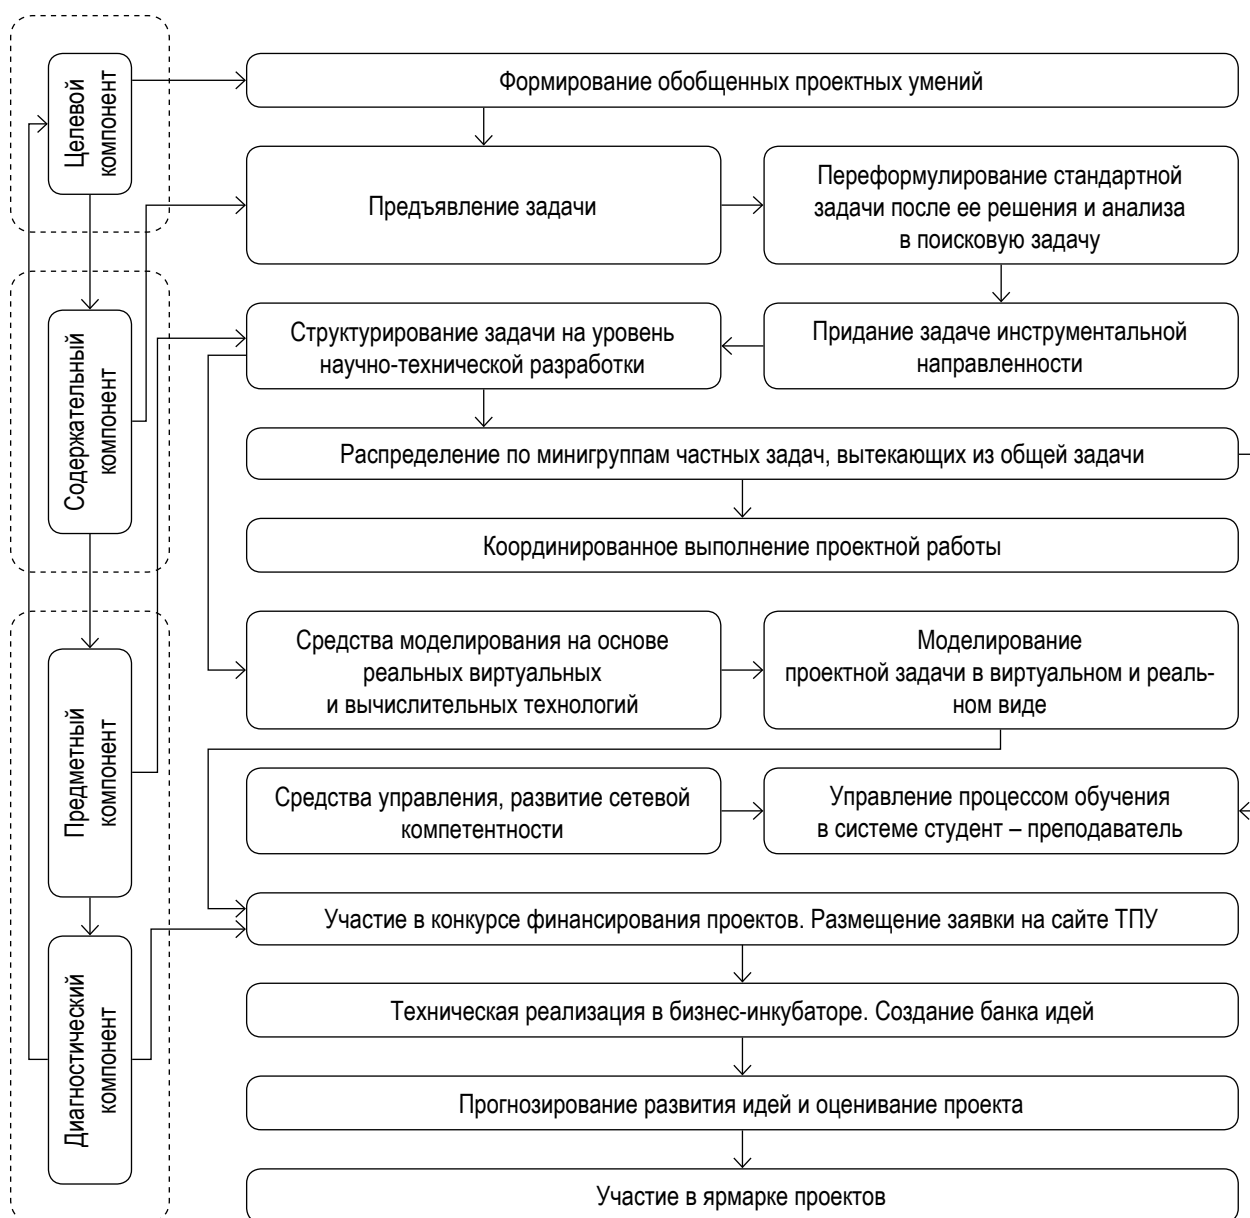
Целевой компонент

Содержательный компонент

Предметный компонент

Диагностический компонент

Формирование обобщенных проектных умений

Предъявление задачи

Переформулирование стандартной задачи после ее решения и анализа в поисковую задачу

Структурирование задачи на уровень научно-технической разработки

Придание задаче инструментальной направленности

Распределение по минигруппам частных задач, вытекающих из общей задачи

Координированное выполнение проектной работы

Средства моделирования на основе реальных виртуальных и вычислительных технологий

Моделирование проектной задачи в виртуальном и реальном виде

Средства управления, развитие сетевой компетентности

Управление процессом обучения в системе студент – преподаватель

Участие в конкурсе финансирования проектов. Размещение заявки на сайте ТПУ

Техническая реализация в бизнес-инкубаторе. Создание банка идей

Прогнозирование развития идей и оценивание проекта

Участие в ярмарке проектов